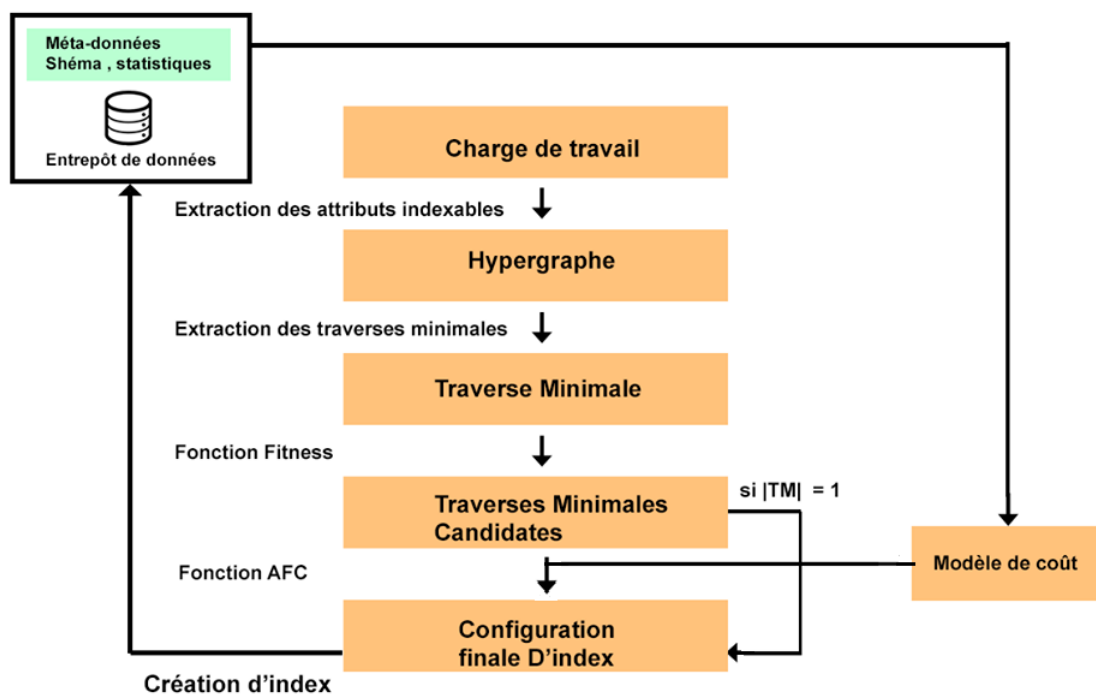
Méta-données
Shéma , statistiques

Entrepôt de données

Charge de travail

Extraction des attributs indexables

Hypergraphe

Extraction des traverses minimales

Traverse Minimale

Fonction Fitness

Traverses Minimales Candidates

si |TM| = 1

Fonction AFC

Modèle de coût

Configuration finale D'index

Création d'index